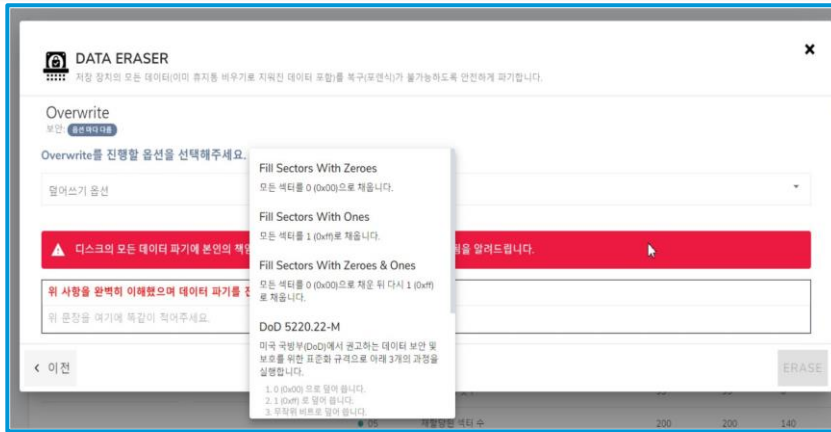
DATA ERASER

저장 장치의 모든 데이터(이미 휴지통 비우기로 지워진 데이터 포함)를 복구(포렌식)가 불가능하도록 안전하게 파기합니다.

×

Overwrite

보안: 옵션 마다 다름

Overwrite를 진행할 옵션을 선택해주세요.

덮어쓰기 옵션

▲ 디스크의 모든 데이터 파기에 본인의 책임 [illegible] 을 알려드립니다.

위 사항을 완벽히 이해했으며 데이터 파기를 진 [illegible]

위 문장을 여기에 똑같이 적어주세요.

Fill Sectors With Zeroes

모든 섹터를 0 (0x00)으로 채웁니다.

Fill Sectors With Ones

모든 섹터를 1 (0xff)로 채웁니다.

Fill Sectors With Zeroes & Ones

모든 섹터를 0 (0x00)으로 채운 뒤 다시 1 (0xff)로 채웁니다.

DoD 5220.22-M

미국 국방부(DoD)에서 권고하는 데이터 보안 및 보호를 위한 표준화 규격으로 아래 3개의 과정을 실행합니다.

1. 0 (0x00) 으로 덮어 씁니다.
2. 1 (0xff) 로 덮어 씁니다.
3. 무작위 비트로 덮어 씁니다.

‹ 이전

ERASE

05 재할당된 섹터 수 200 200 140